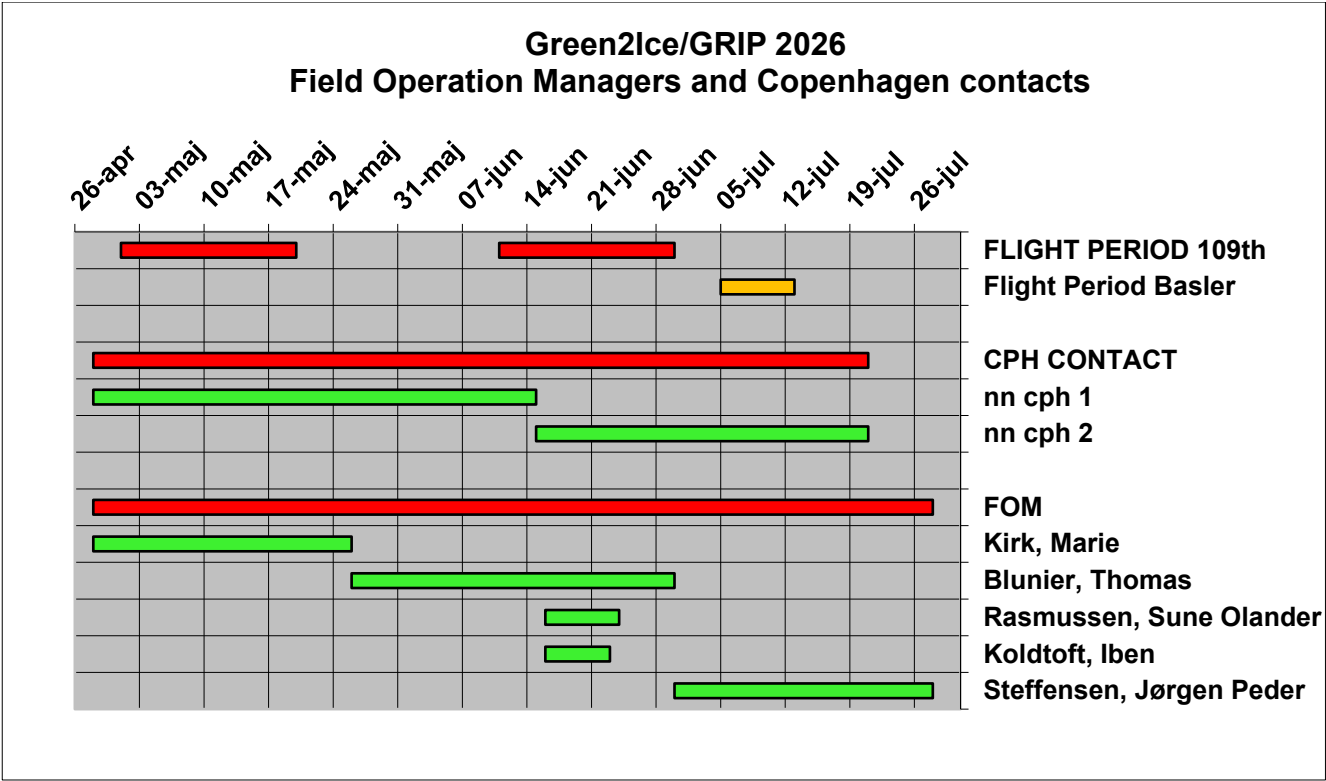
Green2Ice/GRIP 2026
Field Operation Managers and Copenhagen contacts

26-apr
03-maj
10-maj
17-maj
24-maj
31-maj
07-jun
14-jun
21-jun
28-jun
05-jul
12-jul
19-jul
26-jul

FLIGHT PERIOD 109th
Flight Period Basler
CPH CONTACT
nn cph 1
nn cph 2
FOM
Kirk, Marie
Blunier, Thomas
Rasmussen, Sune Olander
Koldtoft, Iben
Steffensen, Jørgen Peder